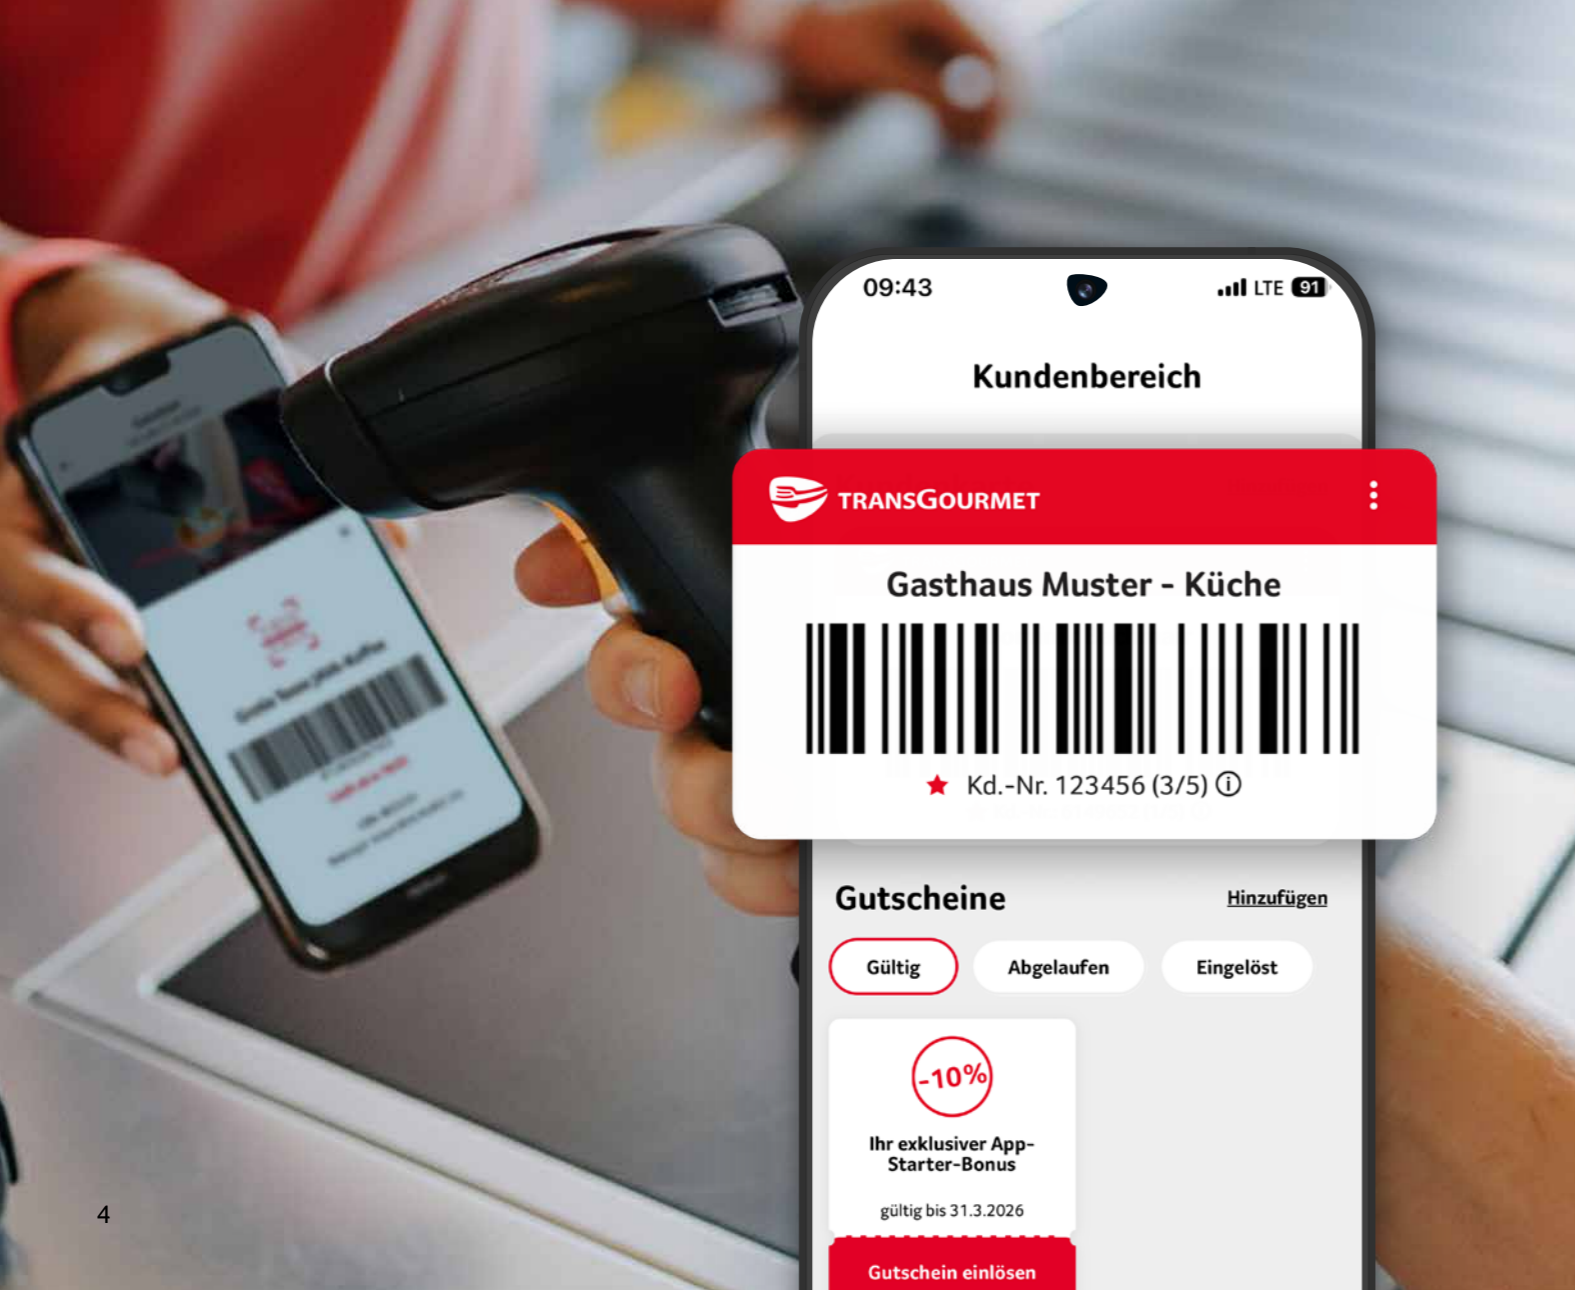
09:43

LTE 91

Kundenbereich

TRANSGOURMET

Gasthaus Muster - Küche

Kd.-Nr. 123456 (3/5) ⓘ

Gutscheine

Hinzufügen

Gültig

Abgelaufen

Eingelöst

-10%

Ihr exklusiver App-Starter-Bonus

gültig bis 31.3.2026

Gutschein einlösen

4